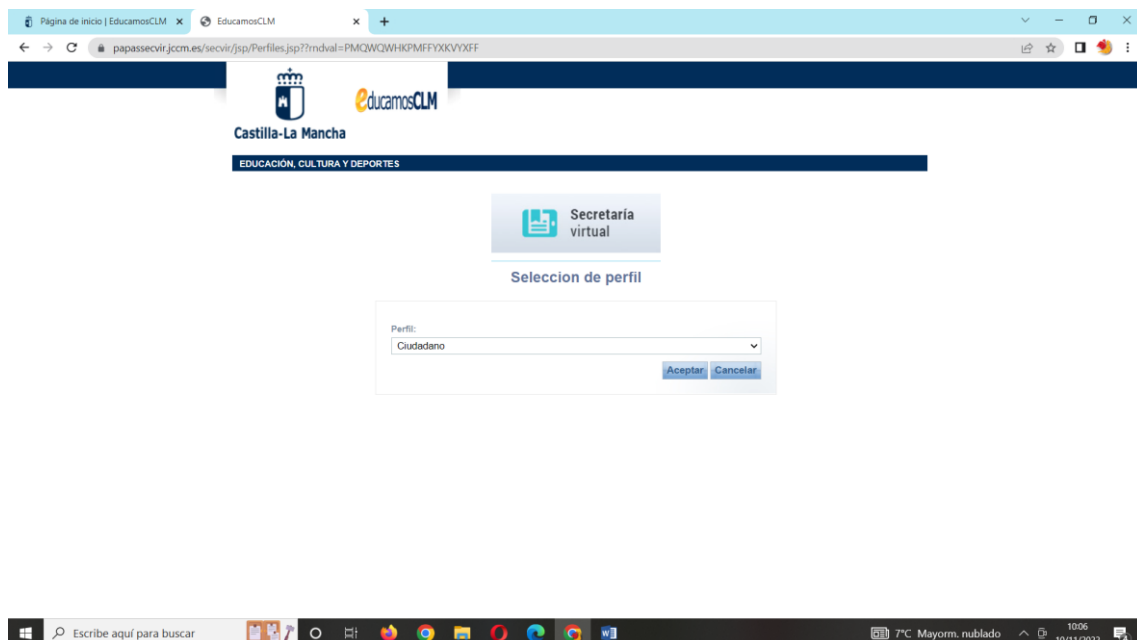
Página de inicio | EducamosCLM ×
EducamosCLM ×
+
papassecvir.jccm.es/secvir/jsp/Perfiles.jsp??rndval=PMQWQWHKPMFFYXKVYXFF

Castilla-La Mancha
educamosCLM
EDUCACIÓN, CULTURA Y DEPORTES

Secretaría virtual

Seleccion de perfil

Perfil:
Ciudadano
Aceptar Cancelar

Escribe aquí para buscar
7°C Mayorm. nublado
10:06
10/11/2022